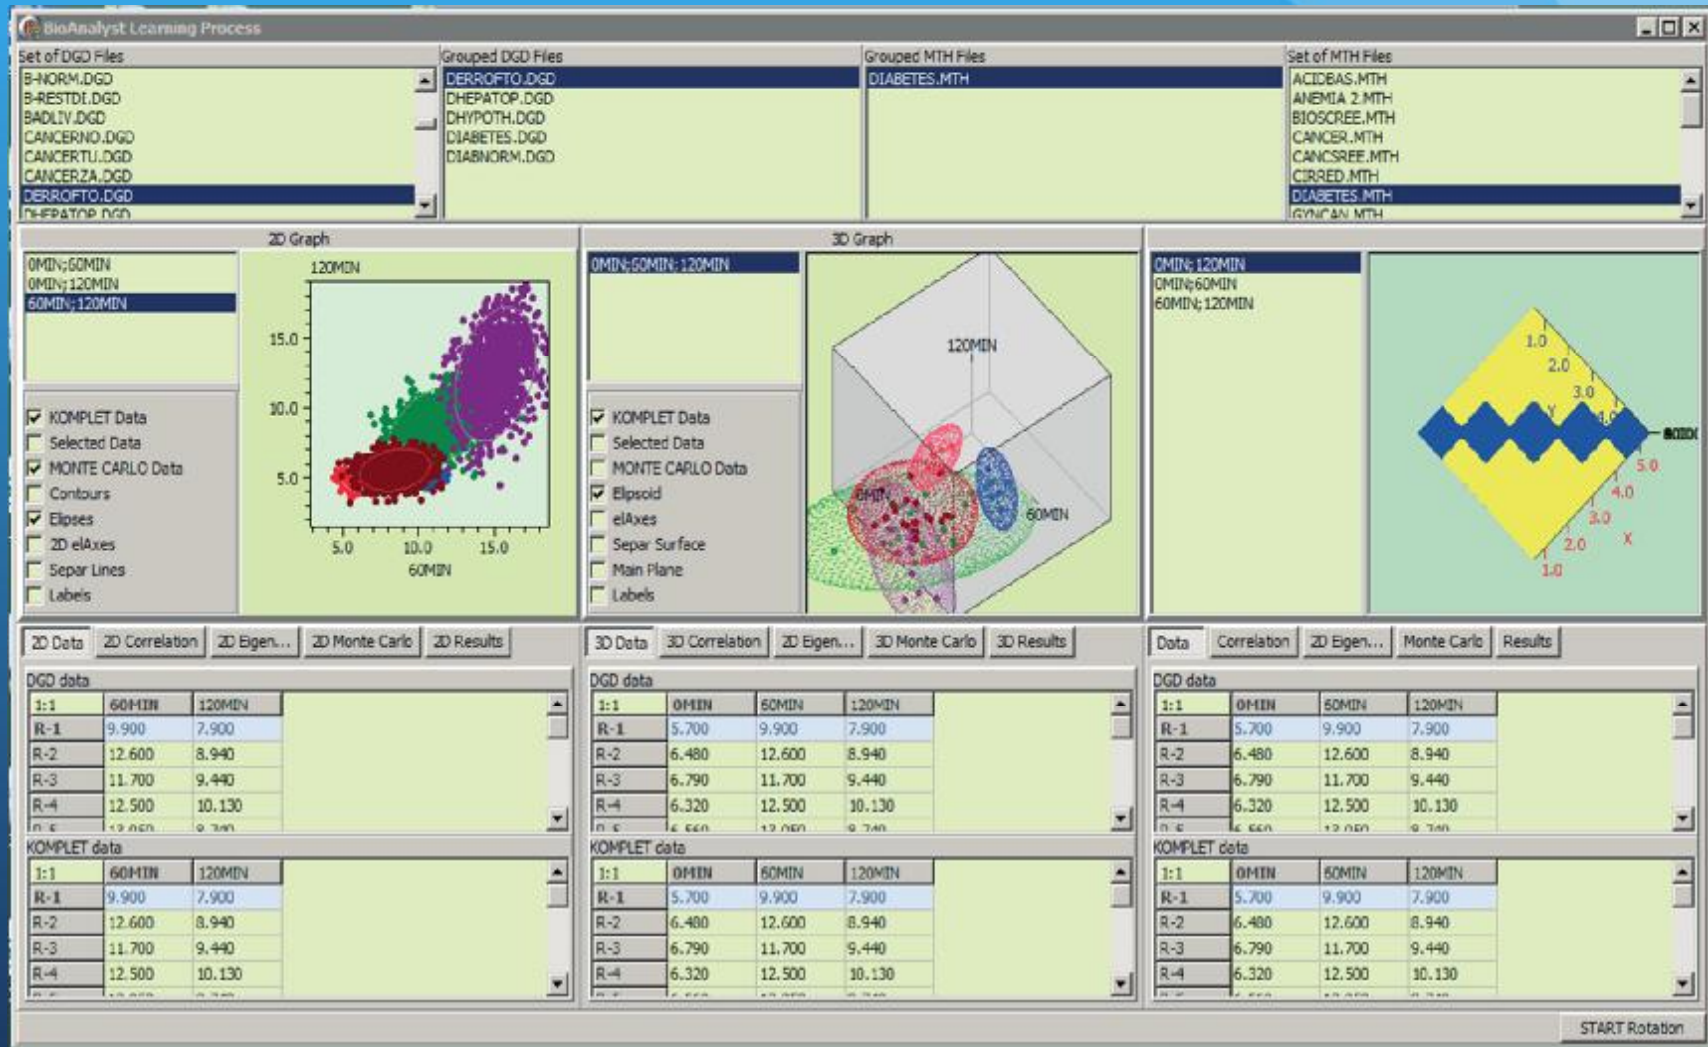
BioAnalyst Learning Process

Set of DGD Files
B-NORM.DGD
B-RESTDI.DGD
BADLIV.DGD
CANCERNO.DGD
CANCERTU.DGD
CANCERZA.DGD
DERROFTO.DGD
DHEPATOP.DGD

Grouped DGD Files
DERROFTO.DGD
DHEPATOP.DGD
DHYPOTH.DGD
DIABETES.DGD
DIABNORM.DGD

Grouped MTH Files
DIABETES.MTH

Set of MTH Files
ACIDBAS.MTH
ANEMIA 2.MTH
BIOSCREE.MTH
CANCER.MTH
CANCSREE.MTH
CIRRED.MTH
DIABETES.MTH
GYNCAN.MTH

2D Graph
0MIN;60MIN
0MIN;120MIN
60MIN;120MIN

KOMPLET Data
Selected Data
MONTE CARLO Data
Contours
Elipses
2D elAxes
Separ Lines
Labels

120MIN
15.0
10.0
5.0
5.0 10.0 15.0
60MIN

3D Graph
0MIN;60MIN;120MIN

KOMPLET Data
Selected Data
MONTE CARLO Data
Elipsoid
elAxes
Separ Surface
Main Plane
Labels

120MIN
0MIN
60MIN

0MIN;120MIN
0MIN;60MIN
60MIN;120MIN

1.0
2.0
3.0
Y
4.0
5.0
4.0
3.0
2.0
1.0
X
ACIDI

2D Data | 2D Correlation | 2D Eigen... | 2D Monte Carlo | 2D Results

DGD data
| 1:1 | 60MIN | 120MIN |
|---|---|---|
| R-1 | 9.900 | 7.900 |
| R-2 | 12.600 | 8.940 |
| R-3 | 11.700 | 9.440 |
| R-4 | 12.500 | 10.130 |

KOMPLET data
| 1:1 | 60MIN | 120MIN |
|---|---|---|
| R-1 | 9.900 | 7.900 |
| R-2 | 12.600 | 8.940 |
| R-3 | 11.700 | 9.440 |
| R-4 | 12.500 | 10.130 |

3D Data | 3D Correlation | 2D Eigen... | 3D Monte Carlo | 3D Results

DGD data
| 1:1 | 0MIN | 60MIN | 120MIN |
|---|---|---|---|
| R-1 | 5.700 | 9.900 | 7.900 |
| R-2 | 6.480 | 12.600 | 8.940 |
| R-3 | 6.790 | 11.700 | 9.440 |
| R-4 | 6.320 | 12.500 | 10.130 |

KOMPLET data
| 1:1 | 0MIN | 60MIN | 120MIN |
|---|---|---|---|
| R-1 | 5.700 | 9.900 | 7.900 |
| R-2 | 6.480 | 12.600 | 8.940 |
| R-3 | 6.790 | 11.700 | 9.440 |
| R-4 | 6.320 | 12.500 | 10.130 |

Data | Correlation | 2D Eigen... | Monte Carlo | Results

DGD data
| 1:1 | 0MIN | 60MIN | 120MIN |
|---|---|---|---|
| R-1 | 5.700 | 9.900 | 7.900 |
| R-2 | 6.480 | 12.600 | 8.940 |
| R-3 | 6.790 | 11.700 | 9.440 |
| R-4 | 6.320 | 12.500 | 10.130 |

KOMPLET data
| 1:1 | 0MIN | 60MIN | 120MIN |
|---|---|---|---|
| R-1 | 5.700 | 9.900 | 7.900 |
| R-2 | 6.480 | 12.600 | 8.940 |
| R-3 | 6.790 | 11.700 | 9.440 |
| R-4 | 6.320 | 12.500 | 10.130 |

START Rotation